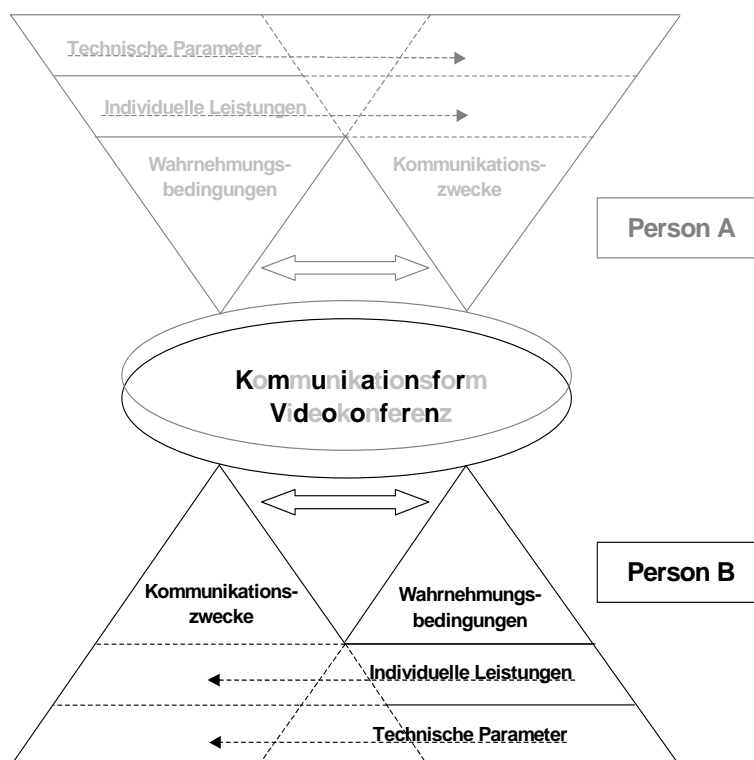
Technische Parameter

Individuelle Leistungen

Wahrnehmungsbedingungen

Kommunikationszwecke

Person A

Kommunikationsform Videokonferenz

Person B

Kommunikationszwecke

Wahrnehmungsbedingungen

Individuelle Leistungen

Technische Parameter